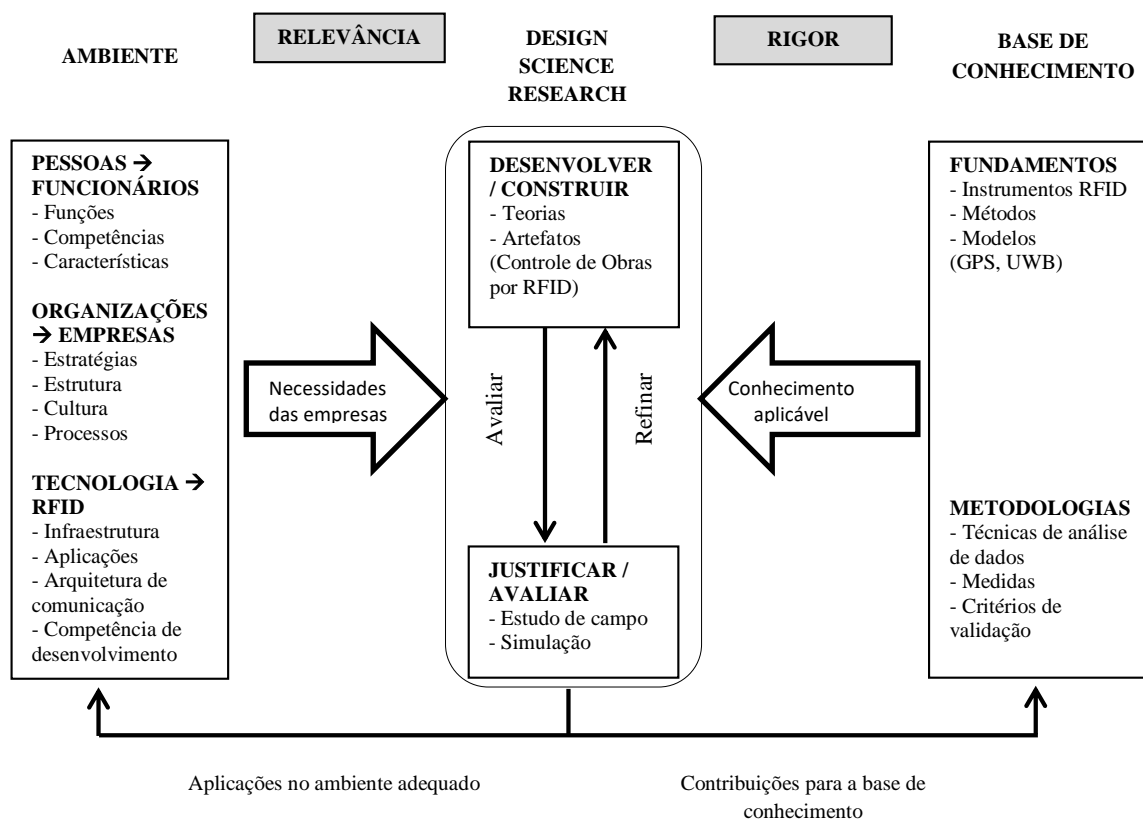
AMBIENTE

RELEVÂNCIA

DESIGN SCIENCE RESEARCH

RIGOR

BASE DE CONHECIMENTO

PESSOAS → FUNCIONÁRIOS
- Funções
- Competências
- Características

ORGANIZAÇÕES → EMPRESAS
- Estratégias
- Estrutura
- Cultura
- Processos

TECNOLOGIA → RFID
- Infraestrutura
- Aplicações
- Arquitetura de comunicação
- Competência de desenvolvimento

Necessidades das empresas

DESENVOLVER / CONSTRUIR
- Teorias
- Artefatos (Controle de Obras por RFID)

Avaliar

Refinar

JUSTIFICAR / AVALIAR
- Estudo de campo
- Simulação

Conhecimento aplicável

FUNDAMENTOS
- Instrumentos RFID
- Métodos
- Modelos (GPS, UWB)

METODOLOGIAS
- Técnicas de análise de dados
- Medidas
- Critérios de validação

Aplicações no ambiente adequado

Contribuições para a base de conhecimento